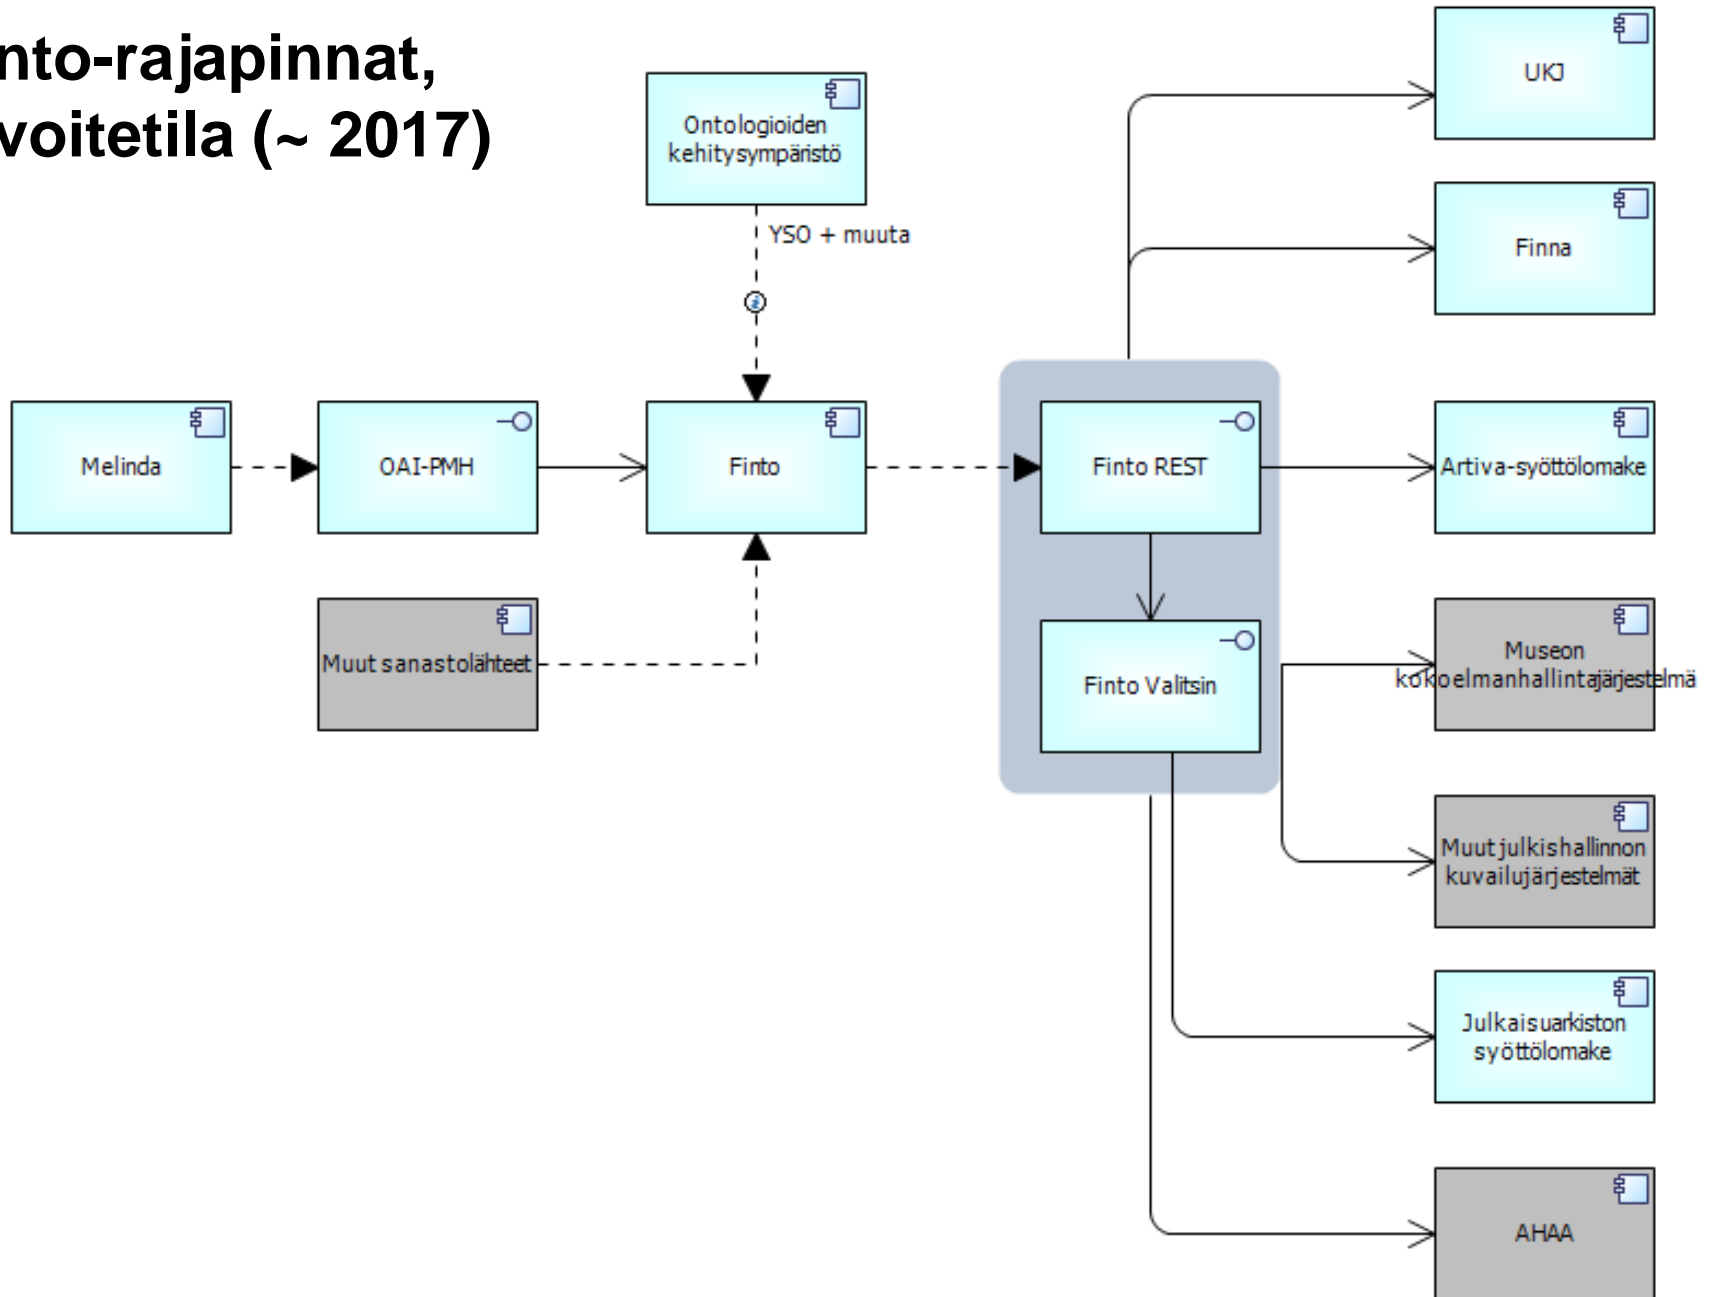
nto-rajapinnat,
voitetila (~ 2017)

Ontologioiden kehitysympäristö

YSO + muuta

UKJ

Finna

Melinda

OAI-PMH

Finto

Finto REST

Artiva-syöttölomake

Muut sanastolähteet

Finto Valitsin

Museon kokoelmanhallintajärjestelmä

Muut julkishallinnon kuvailujärjestelmät

Julkaisuarkiston syöttölomake

AHAA